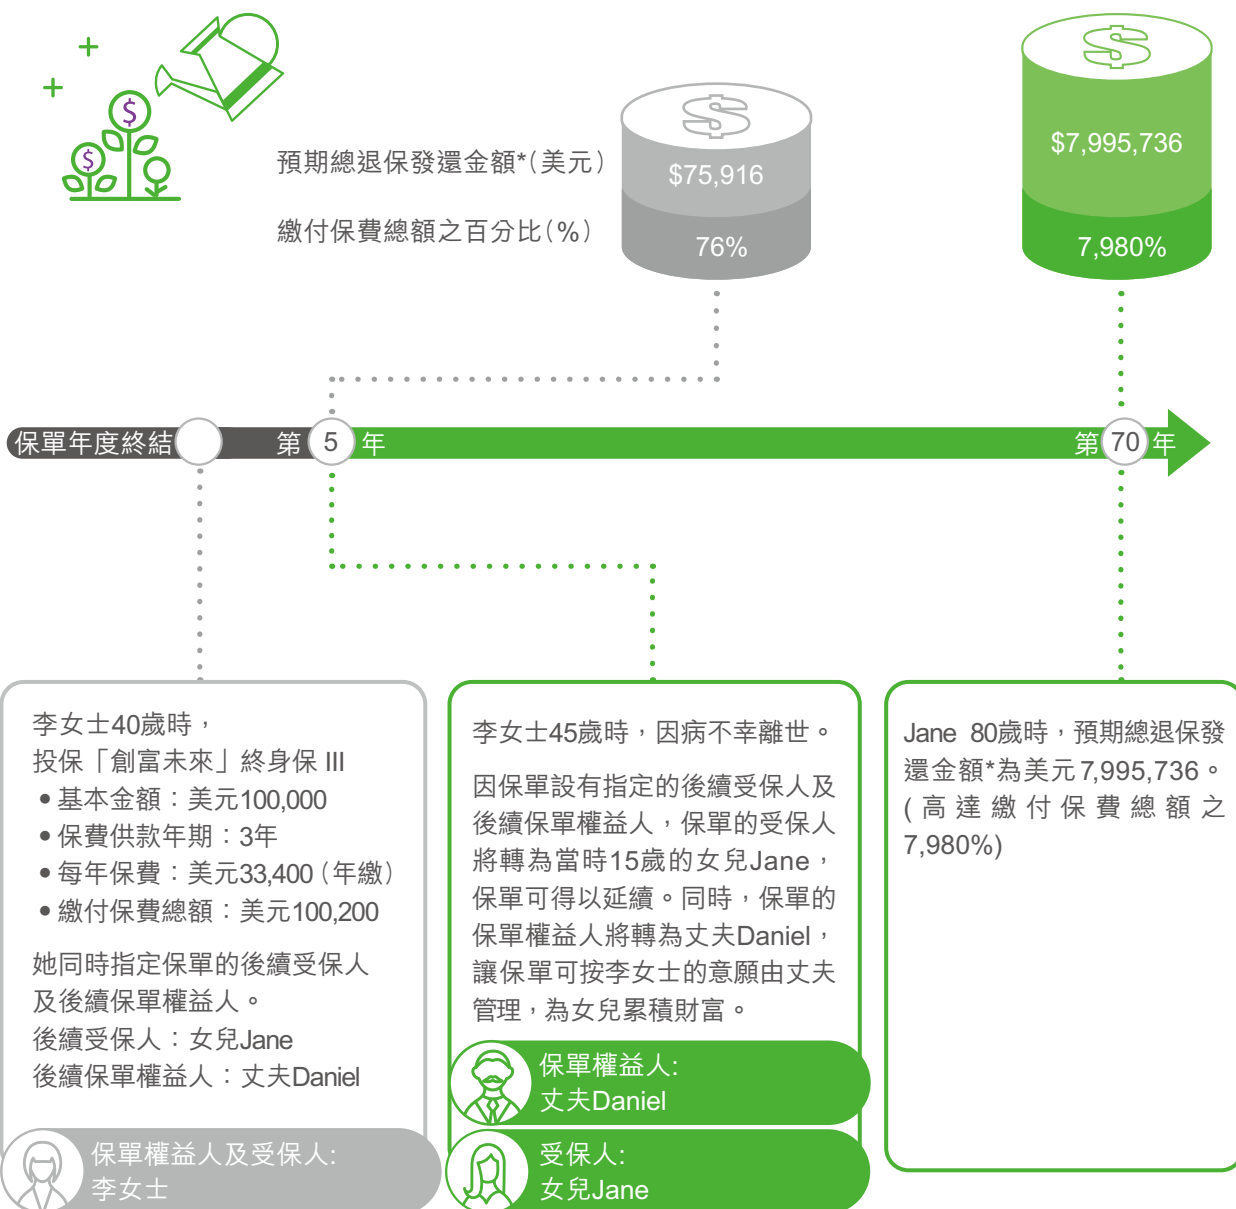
預期總退保發還金額*（美元）

繳付保費總額之百分比（%）

$75,916

76%

$7,995,736

7,980%

保單年度終結

第 5 年

第 70 年

李女士40歲時，
投保「創富未來」終身保 III
• 基本金額：美元100,000
• 保費供款年期：3年
• 每年保費：美元33,400（年繳）
• 繳付保費總額：美元100,200

她同時指定保單的後續受保人及後續保單權益人。
後續受保人：女兒Jane
後續保單權益人：丈夫Daniel

保單權益人及受保人:
李女士

李女士45歲時，因病不幸離世。

因保單設有指定的後續受保人及後續保單權益人，保單的受保人將轉為當時15歲的女兒Jane，保單可得以延續。同時，保單的保單權益人將轉為丈夫Daniel，讓保單可按李女士的意願由丈夫管理，為女兒累積財富。

保單權益人:
丈夫Daniel

受保人:
女兒Jane

Jane 80歲時，預期總退保發還金額*為美元7,995,736。（高達繳付保費總額之7,980%）